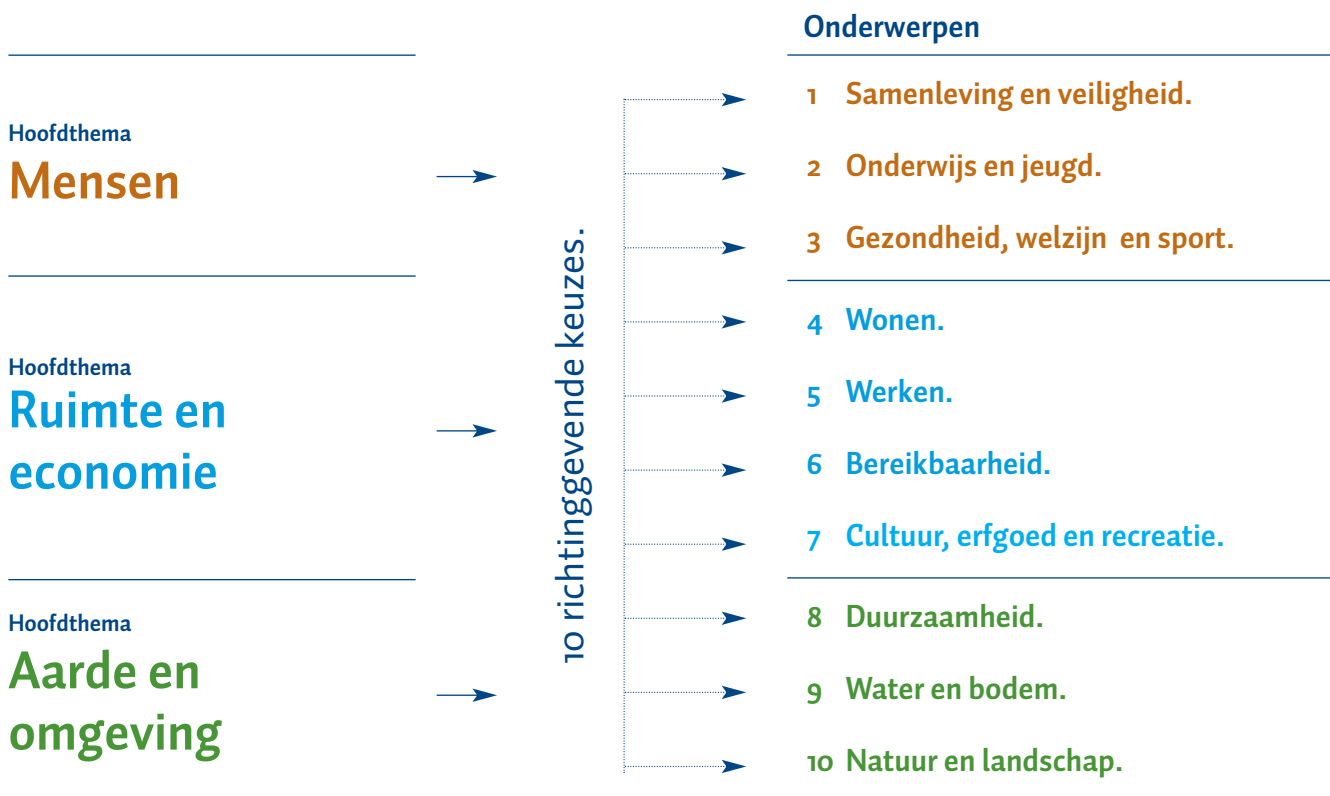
Hoofdthema
Mensen

Hoofdthema
Ruimte en economie

Hoofdthema
Aarde en omgeving

10 richtinggevende keuzes.

Onderwerpen

1 Samenleving en veiligheid.

2 Onderwijs en jeugd.

3 Gezondheid, welzijn en sport.

4 Wonen.

5 Werken.

6 Bereikbaarheid.

7 Cultuur, erfgoed en recreatie.

8 Duurzaamheid.

9 Water en bodem.

10 Natuur en landschap.